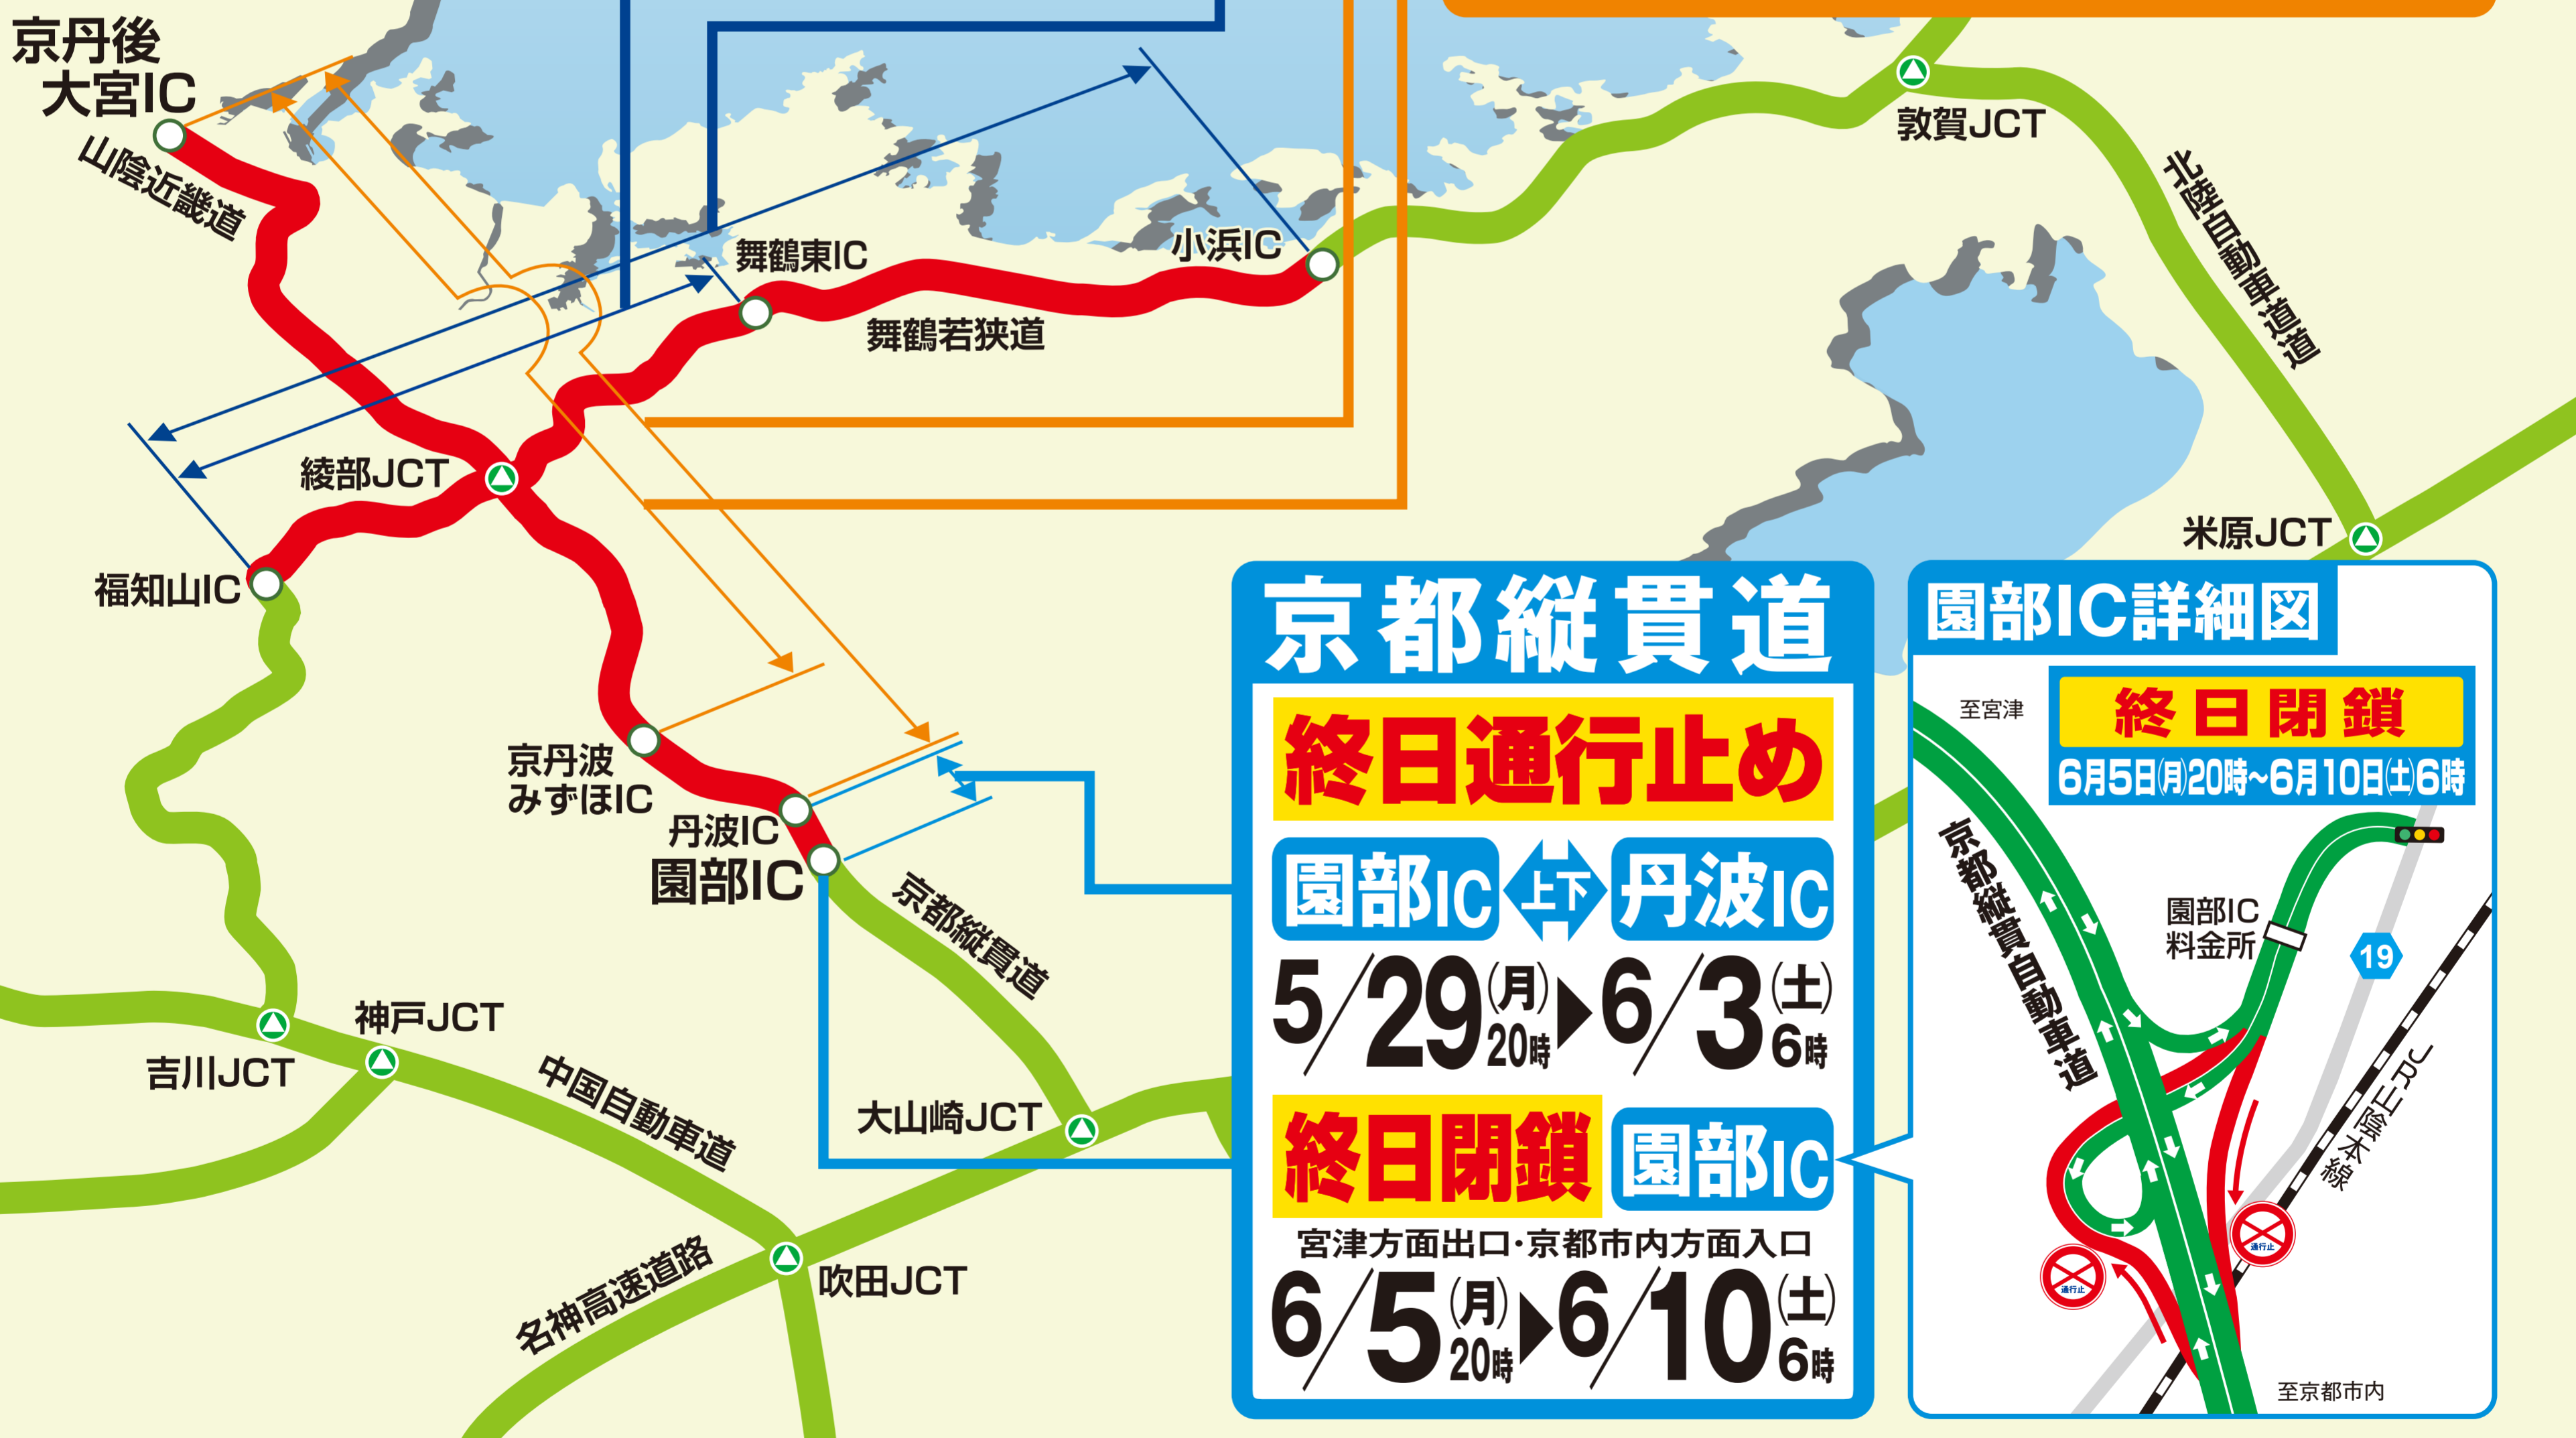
京丹後大宮IC

山陰近畿道

舞鶴東IC

小浜IC

舞鶴若狭道

敦賀JCT

北陸自動車道

綾部JCT

福知山IC

京丹波みずほIC

丹波IC

園部IC

京都縦貫道

米原JCT

神戸JCT

吉川JCT

中国自動車道

大山崎JCT

名神高速道路

吹田JCT

京都縦貫道

終日通行止め

園部IC 上下 丹波IC

5/29(月)20時 ▶ 6/3(土)6時

終日閉鎖 園部IC

宮津方面出口・京都市内方面入口

6/5(月)20時 ▶ 6/10(土)6時

園部IC詳細図

至宮津

終日閉鎖

6月5日(月)20時~6月10日(土)6時

京都縦貫自動車道

園部IC料金所

19

JR山陰本線

通行止

通行止

至京都市内